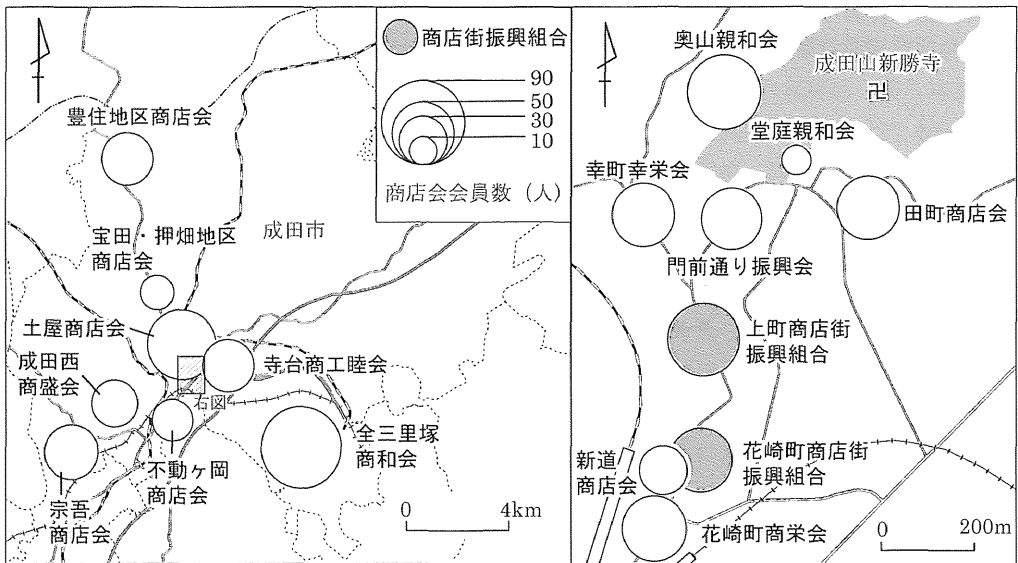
商店街振興組合

90
50
30
10

商店会会員数（人）

豊住地区商店会

宝田・押畑地区商店会

成田市

土屋商店会

成田西商盛会

寺台商工睦会

右図

全三里塚商和会

不動ヶ岡商店会

宗吾商店会

0 4km

奥山親和会

成田山新勝寺

卍

堂庭親和会

幸町幸栄会

田町商店会

門前通り振興会

上町商店街振興組合

新道商店会

花崎町商店街振興組合

花崎町商栄会

0 200m